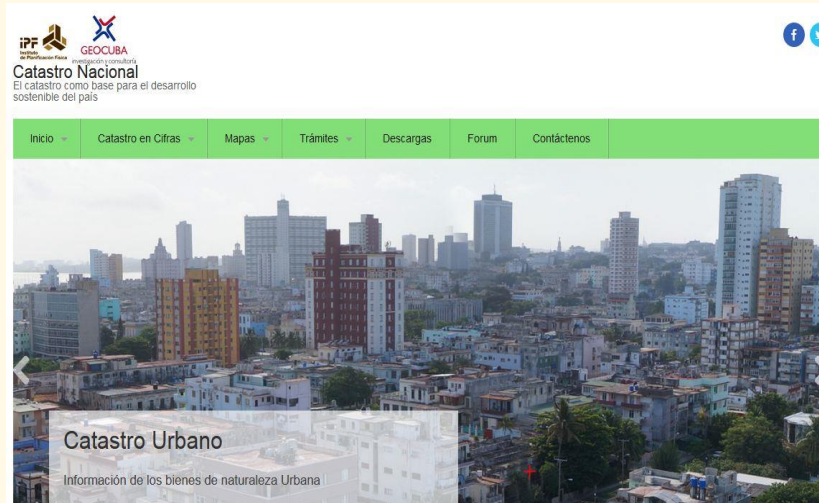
IPF Instituto de Planificación Física
GEOCUBA investigación y consultoría

Catastro Nacional
El catastro como base para el desarrollo sostenible del país

Inicio
Catastro en Cifras
Mapas
Trámites
Descargas
Forum
Contáctenos

Catastro Urbano
Información de los bienes de naturaleza Urbana